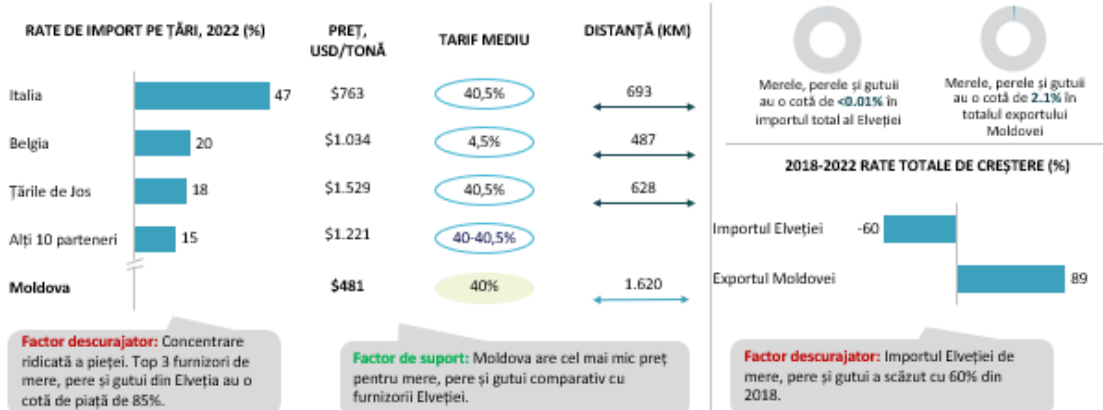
RATE DE IMPORT PE ȚĂRI, 2022 (%)

PREȚ, USD/TONĂ

TARIF MEDIU

DISTANȚĂ (KM)

| | RATE DE IMPORT | PREȚ, USD/TONĂ | TARIF MEDIU | DISTANȚĂ (KM) |
|---|---|---|---|---|
| Italia | 47 | \$763 | 40,5% | 693 |
| Belgia | 20 | \$1.034 | 4,5% | 487 |
| Țările de Jos | 18 | \$1.529 | 40,5% | 628 |
| Alți 10 parteneri | 15 | \$1.221 | 40-40,5% | |
| Moldova | | \$481 | 40% | 1.620 |

Merele, perele și gutuii au o cotă de <0.01% în importul total al Elveției

Merele, perele și gutuii au o cotă de 2.1% în totalul exportului Moldovei

2018-2022 RATE TOTALE DE CREȘTERE (%)

Importul Elveției -60

Exportul Moldovei 89

Factor descurajator: Concentrare ridicată a pieței. Top 3 furnizori de mere, pere și gutui din Elveția au o cotă de piață de 85%.

Factor de suport: Moldova are cel mai mic preț pentru mere, pere și gutui comparativ cu furnizorii Elveției.

Factor descurajator: Importul Elveției de mere, pere și gutui a scăzut cu 60% din 2018.